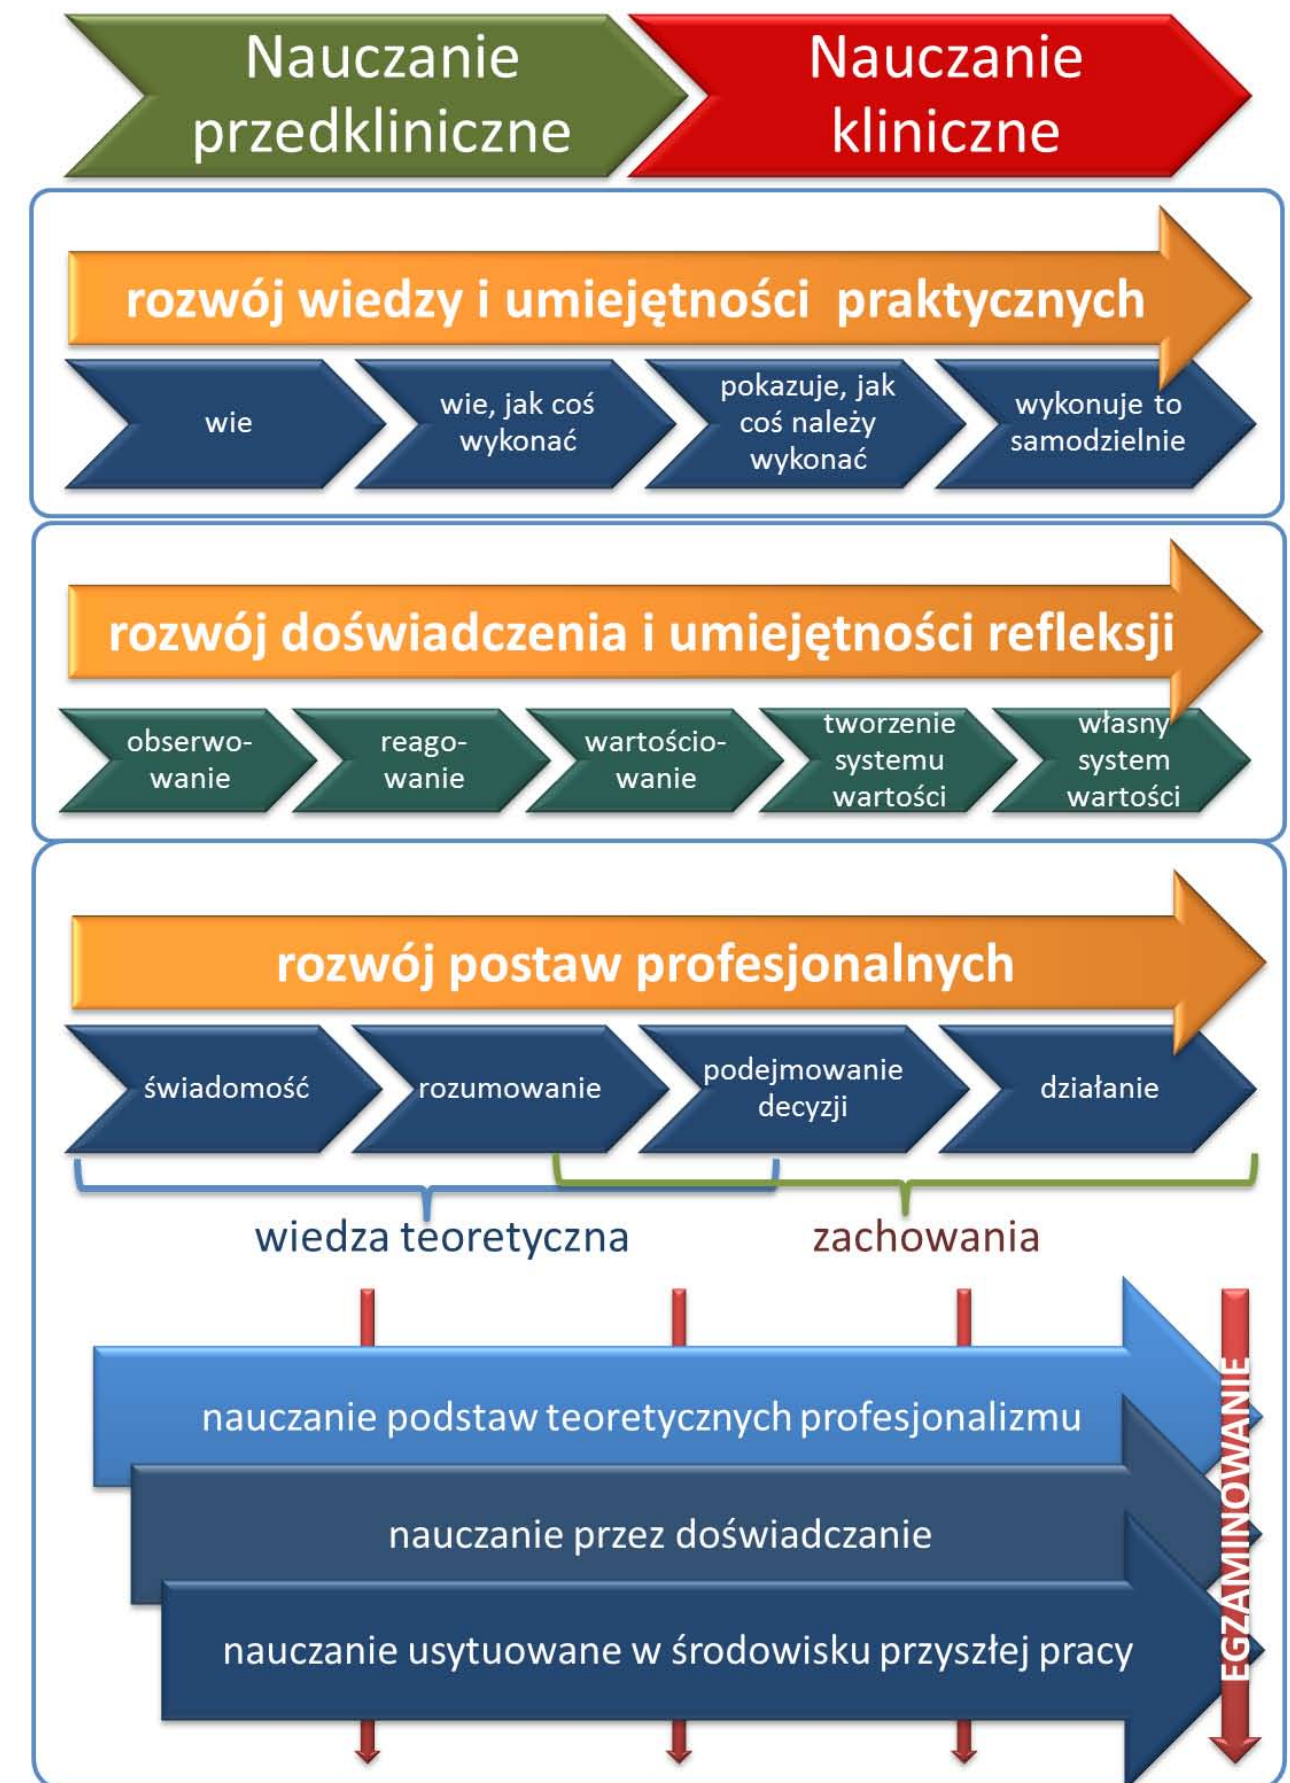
Nauczanie przedkliniczne

Nauczanie kliniczne

rozwój wiedzy i umiejętności praktycznych

wie

wie, jak coś wykonać

pokazuje, jak coś należy wykonać

wykonuje to samodzielnie

rozwój doświadczenia i umiejętności refleksji

obserwowanie

reagowanie

wartościowanie

tworzenie systemu wartości

własny system wartości

rozwój postaw profesjonalnych

świadomość

rozumowanie

podejmowanie decyzji

działanie

wiedza teoretyczna

zachowania

nauczanie podstaw teoretycznych profesjonalizmu

nauczanie przez doświadczanie

nauczanie usytuowane w środowisku przyszłej pracy

EGZAMINOWANIE